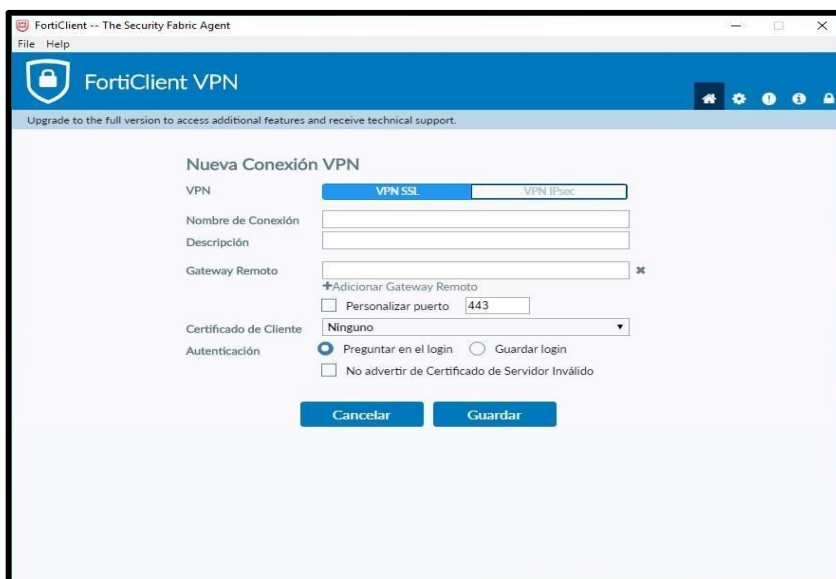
FortiClient -- The Security Fabric Agent
File Help

FortiClient VPN

Upgrade to the full version to access additional features and receive technical support.

Nueva Conexión VPN

VPN VPN SSL VPN IPsec

Nombre de Conexión

Descripción

Gateway Remoto

+Adicionar Gateway Remoto

Personalizar puerto 443

Certificado de Cliente Ninguno

Autenticación Preguntar en el login Guardar login

No advertir de Certificado de Servidor Inválido

Cancelar Guardar